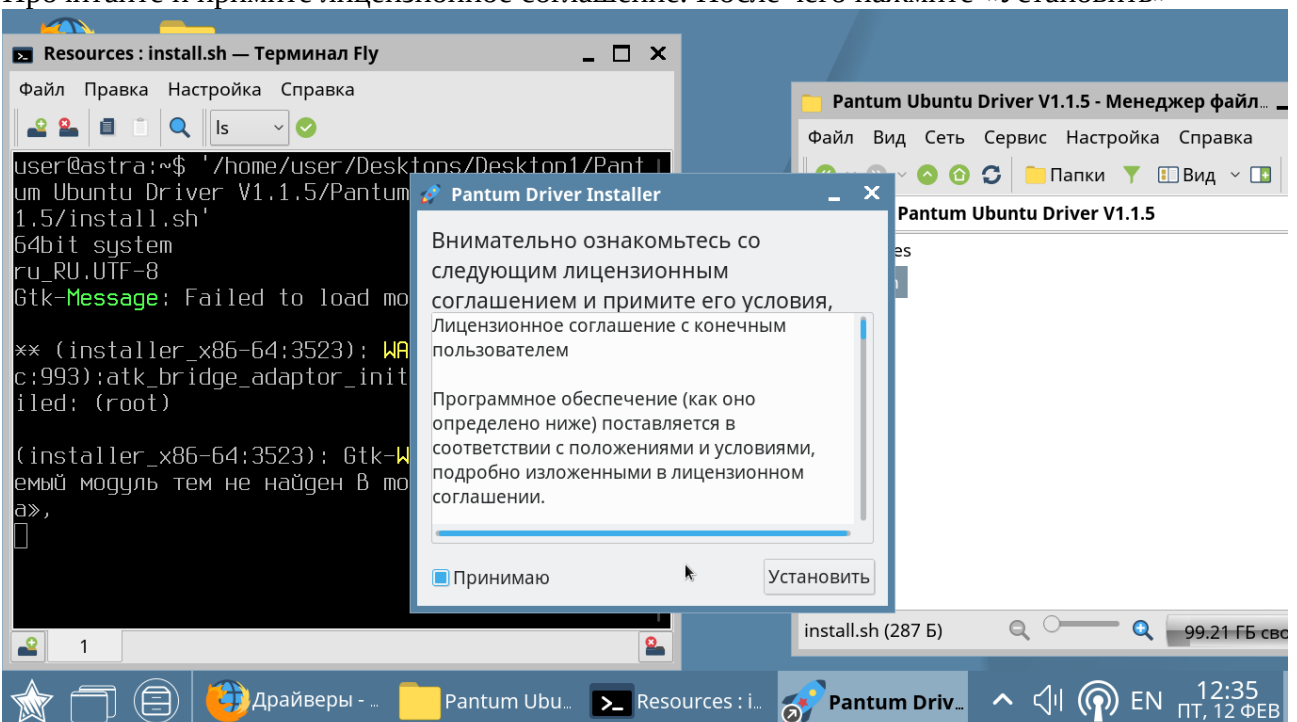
Resources : install.sh — Терминал Fly

Файл Правка Настройка Справка

ls

user@astra:~$ '/home/user/Desktops/Desktop1/Pantum Ubuntu Driver V1.1.5/Pantum
1.5/install.sh'
64bit system
ru_RU.UTF-8
Gtk-Message: Failed to load mo

** (installer_x86-64:3523): WA
c:993):atk_bridge_adaptor_init
iled: (root)

(installer_x86-64:3523): Gtk-W
емый модуль тем не найден В мо
а»,

1

Pantum Ubuntu Driver V1.1.5 - Менеджер файл...

Файл Вид Сеть Сервис Настройка Справка

Папки Вид

Pantum Ubuntu Driver V1.1.5

es

install.sh (287 Б)

99.21 ГБ сво

Pantum Driver Installer

Внимательно ознакомьтесь со следующим лицензионным соглашением и примите его условия,

Лицензионное соглашение с конечным пользователем

Программное обеспечение (как оно определено ниже) поставляется в соответствии с положениями и условиями, подробно изложенными в лицензионном соглашении.

Принимаю

Установить

Драйверы - ...

Pantum Ubu...

Resources : i...

Pantum Driv...

EN

12:35
ПТ, 12 ФЕВ